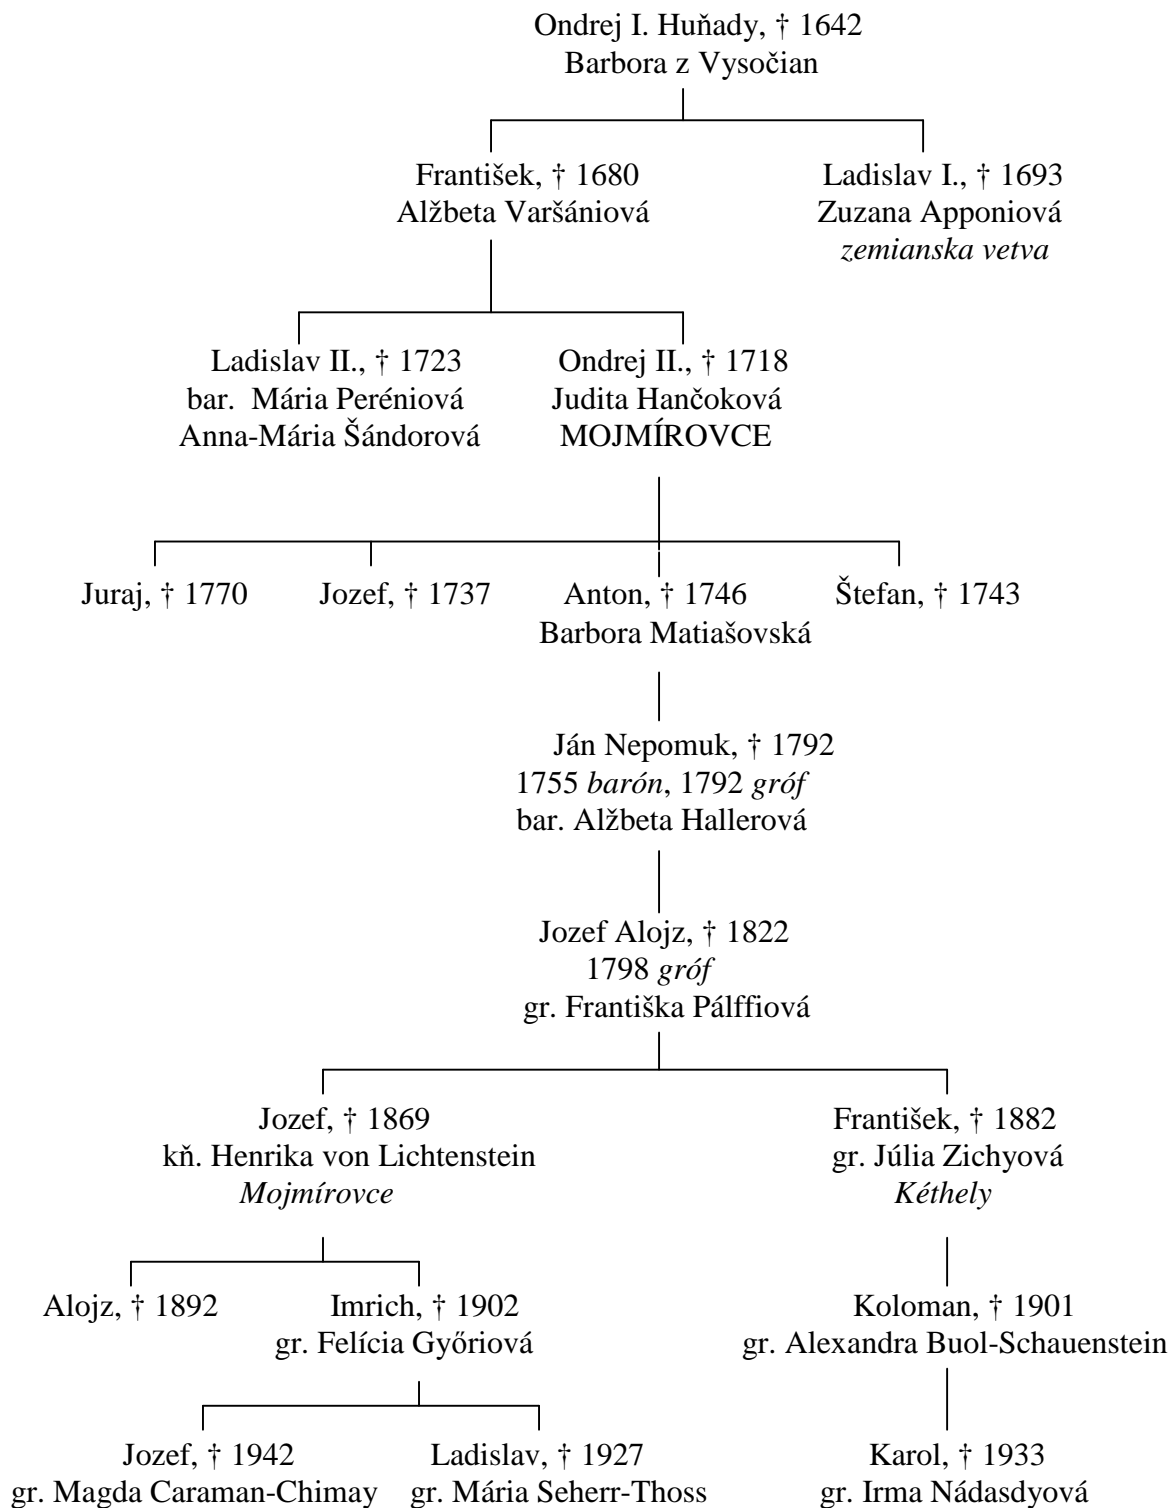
Ondrej I. Huňady, † 1642
Barbora z Vysočian

František, † 1680
Alžbeta Daršániová

Ladislav I., † 1693
Zuzana Apponiová
*zemianska vetva*

Ladislav II., † 1723
bar. Mária Peréniová
Anna-Mária Šándorová

Ondrej II., † 1718
Judita Hančoková
MOJMÍROVCE

Juraj, † 1770

Jozef, † 1737

Anton, † 1746
Barbora Matiašovská

Štefan, † 1743

Ján Nepomuk, † 1792
1755 *barón*, 1792 *gróf*
bar. Alžbeta Hallerová

Jozef Alojz, † 1822
1798 *gróf*
gr. Františka Pálffiová

Jozef, † 1869
kň. Henrika von Lichtenstein
*Mojmírovce*

František, † 1882
gr. Júlia Zichyová
*Kéthely*

Alojz, † 1892

Imrich, † 1902
gr. Felícia Győriová

Koloman, † 1901
gr. Alexandra Buol-Schauenstein

Jozef, † 1942
gr. Magda Caraman-Chimay

Ladislav, † 1927
gr. Mária Seherr-Thoss

Karol, † 1933
gr. Irma Nádasdyová